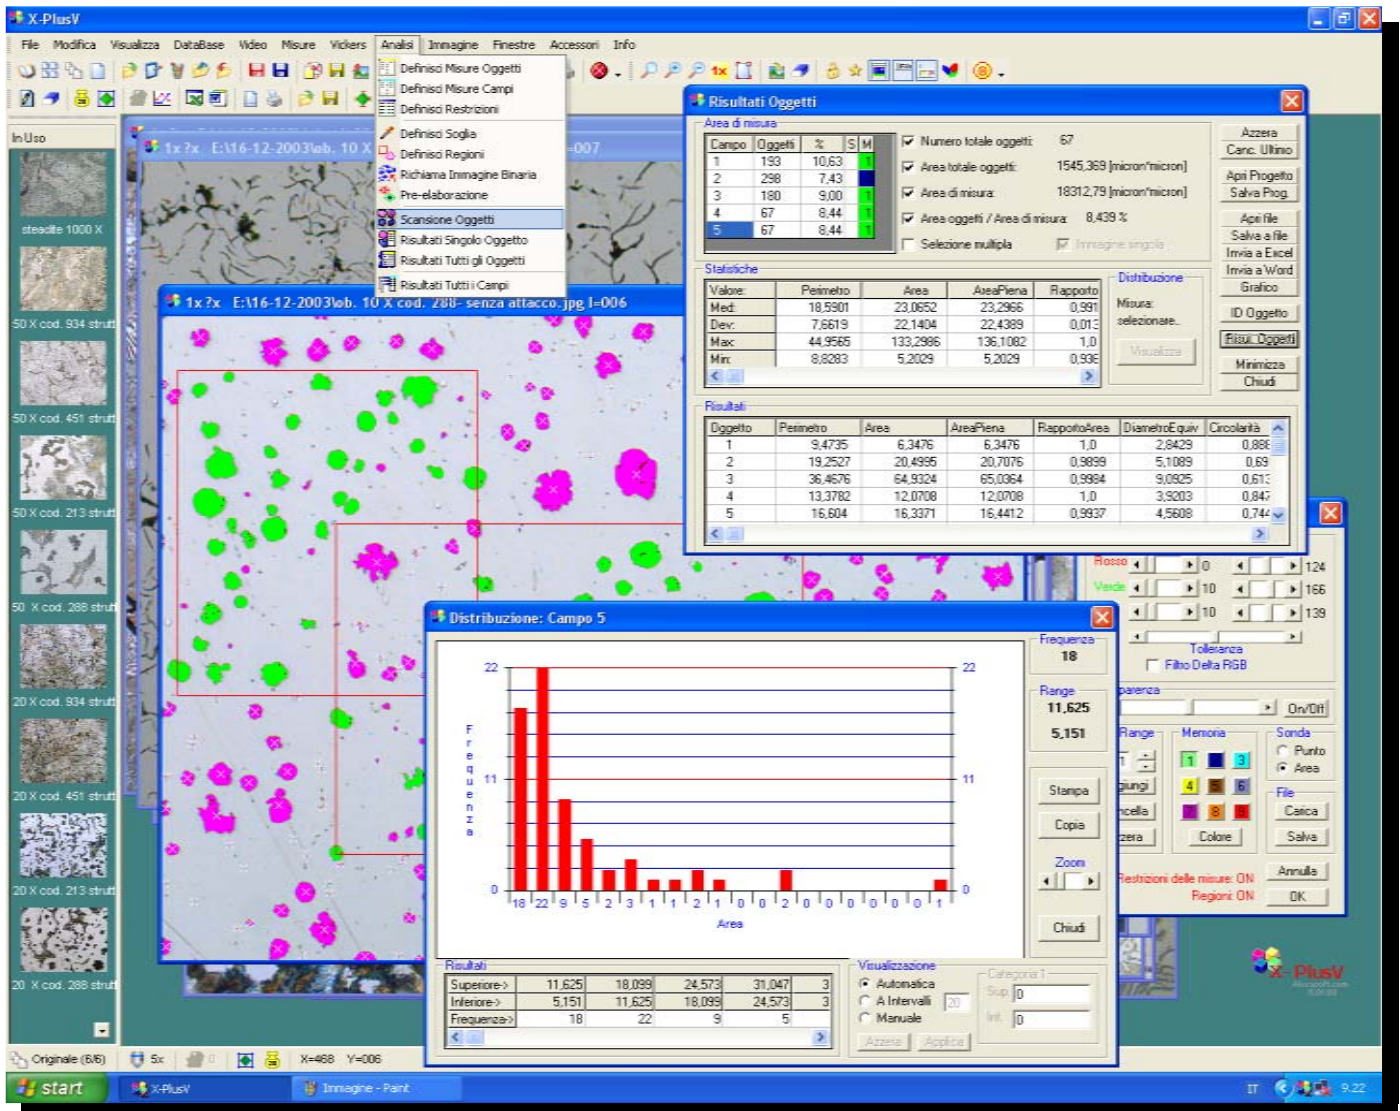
X-PlusV

File Modifica Visualizza DataBase Video Misure Vickers Analisi Immagine Finestre Accessori Info

Definisci Misure Oggetti
Definisci Misure Campi
Definisci Restrizioni
Definisci Soglia
Definisci Regioni
Richiama Immagine Binaria
Pre-elaborazione
Scansione Oggetti
Risultati Singolo Oggetto
Risultati Tutti gli Oggetti
Risultati Tutti i Campi

In Uso
steadite 1000 X
50 X cod. 934 strut
50 X cod. 451 strut
50 X cod. 213 strut
50 X cod. 288 strut
20 X cod. 934 strut
20 X cod. 451 strut
20 X cod. 213 strut
20 X cod. 288 strut

1x ?x E:\16-12-2003\ob. 10 X -007

1x ?x E:\16-12-2003\ob. 10 X cod. 288- senza attacco.jpg I=006

Risultati Oggetti

Area di misura

| Campo | Oggetti | % | S | M |
|---|---|---|---|---|
| 1 | 193 | 10,63 | | |
| 2 | 298 | 7,43 | | |
| 3 | 180 | 9,00 | | |
| 4 | 67 | 8,44 | | |
| 5 | 67 | 8,44 | | |

Numero totale oggetti: 67
Area totale oggetti: 1545,369 [micron*micron]
Area di misura: 18312,79 [micron*micron]
Area oggetti / Area di misura: 8,439 %
Selezione multipla
Immagine singola

Azzera
Canc. Ultimo
Apri Progetto
Salva Prog.
Apri file
Salva a file
Invia a Excel
Invia a Word
Grafico
ID Oggetto
Fissa Oggetti
Minimizza
Chiudi

Statistiche

| Valore: | Perimetro | Area | AreaPiena | Rapporto |
|---|---|---|---|---|
| Med: | 18,5901 | 23,0652 | 23,2966 | 0,991 |
| Dev: | 7,6619 | 22,1404 | 22,4389 | 0,013 |
| Max: | 44,9565 | 133,2986 | 136,1082 | 1,0 |
| Min: | 8,8283 | 5,2029 | 5,2029 | 0,93 |

Distribuzione
Misura: selezionare...
Visualizza

Risultati

| Oggetto | Perimetro | Area | AreaPiena | RapportoArea | DiametroEquiv | Circolarità |
|---|---|---|---|---|---|---|
| 1 | 9,4735 | 6,3476 | 6,3476 | 1,0 | 2,8429 | 0,88 |
| 2 | 19,2527 | 20,4995 | 20,7076 | 0,9899 | 5,1089 | 0,69 |
| 3 | 36,4676 | 64,9324 | 65,0364 | 0,9984 | 9,0925 | 0,61 |
| 4 | 13,3782 | 12,0708 | 12,0708 | 1,0 | 3,9203 | 0,84 |
| 5 | 16,604 | 16,3371 | 16,4412 | 0,9937 | 4,5608 | 0,74 |

Rosso 0 124
Verde 10 166
10 139
Tolleranza
Filtro Delta RGB
parenza
On/Off
Range
Memoria
Sonda
Punto
Area
File
Carica
Salva
giungi
ncella
zera
Colore
Restrizioni delle misure: ON
Regioni: ON
Annulla
OK

Distribuzione: Campo 5

22 22
11 11
0 0
Frequenza
18 22 9 5 2 3 1 1 2 1 0 0 2 0 0 0 0 0 0 1
Area

Frequenza
18
Range
11,625
5,151
Stampa
Copia
Zoom
Chiudi

Risultati

| Superiore-> | 11,625 | 18,099 | 24,573 | 31,047 | 3 |
|---|---|---|---|---|---|
| Inferiore-> | 5,151 | 11,625 | 18,099 | 24,573 | 3 |
| Frequenza-> | 18 | 22 | 9 | 5 | |

Visualizzazione
Automatica
A Intervalli 20
Manuale
Azzera Applica
Categoria 1
Sup. 0
Inf. 0

X-PlusV

Originale (6/6) 5x 0 X=468 Y=006

start X-PlusV Immagine - Paint IT 9.22